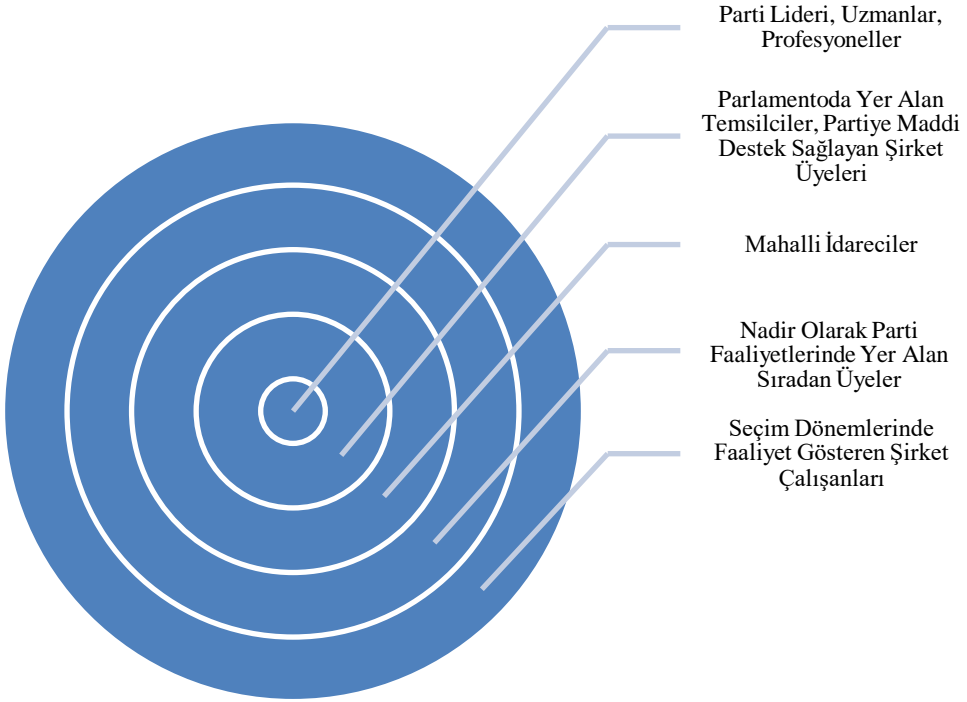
Parti Lideri, Uzmanlar, Profesyoneller

Parlamentoda Yer Alan Temsilciler, Partiye Maddi Destek Sağlayan Şirket Üyeleri

Mahalli İdareciler

Nadir Olarak Parti Faaliyetlerinde Yer Alan Sıradan Üyeler

Seçim Dönemlerinde Faaliyet Gösteren Şirket Çalışanları